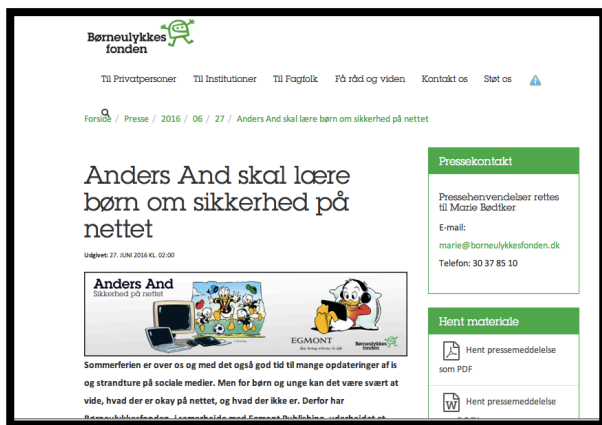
Børneulykkes fonden

Til Privatpersoner Til Institutioner Til Fagfolk Få råd og viden Kontakt os Støt os

Forside / Presse / 2016 / 06 / 27 / Anders And skal lære børn om sikkerhed på nettet

Anders And skal lære børn om sikkerhed på nettet

Udgivet: 27. JUNI 2016 KL. 02:00

Anders And
Sikkerhed på nettet

EGMONT

Børneulykkes fonden

Sommerferien er over os og med det også god tid til mange opdateringer af is og strandture på sociale medier. Men for børn og unge kan det være svært at vide, hvad der er okay på nettet, og hvad der ikke er. Derfor har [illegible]

Pressekontakt

Pressehenvendelser rettes til Marie Bødtker

E-mail:
marie@borneulykkesfonden.dk
Telefon: 30 37 85 10

Hent materiale

Hent pressemeddelelse som PDF

Hent pressemeddelelse